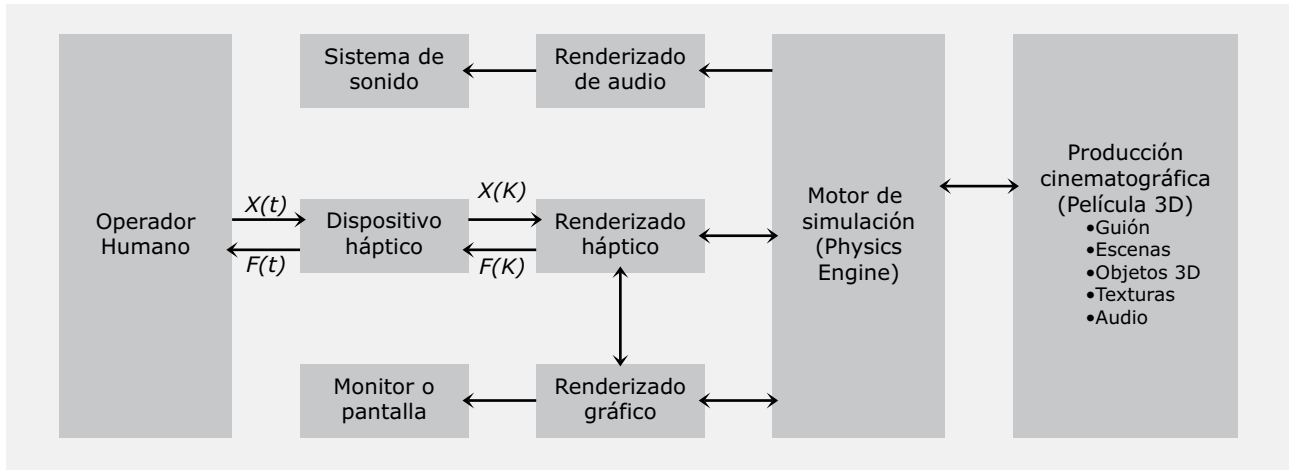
Sistema de sonido

Renderizado de audio

Operador Humano

X(t)

F(t)

Dispositivo háptico

X(K)

F(K)

Renderizado háptico

Motor de simulación (Physics Engine)

Producción cinematográfica (Película 3D)
•Guión
•Escenas
•Objetos 3D
•Texturas
•Audio

Monitor o pantalla

Renderizado gráfico